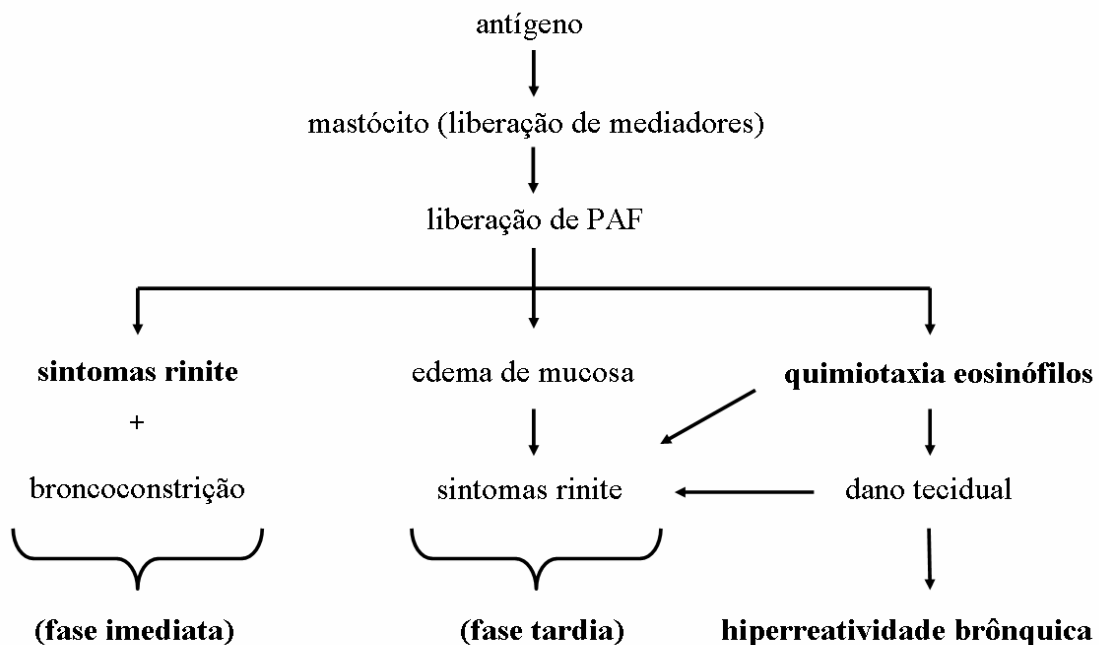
antígeno

mastócito (liberação de mediadores)

liberação de PAF

sintomas rinite

+

broncoconstrição

(fase imediata)

edema de mucosa

sintomas rinite

(fase tardia)

quimiotaxia eosinófilos

dano tecidual

hiperreatividade brônquica